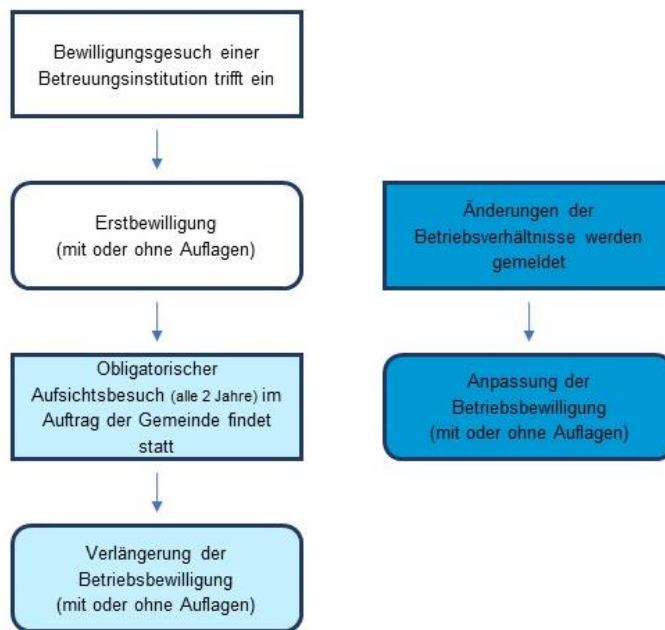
Bewilligungsgesuch einer Betreuungsinstitution trifft ein

Erstbewilligung (mit oder ohne Auflagen)

Obligatorischer Aufsichtsbesuch (alle 2 Jahre) im Auftrag der Gemeinde findet statt

Verlängerung der Betriebsbewilligung (mit oder ohne Auflagen)

Änderungen der Betriebsverhältnisse werden gemeldet

Anpassung der Betriebsbewilligung (mit oder ohne Auflagen)